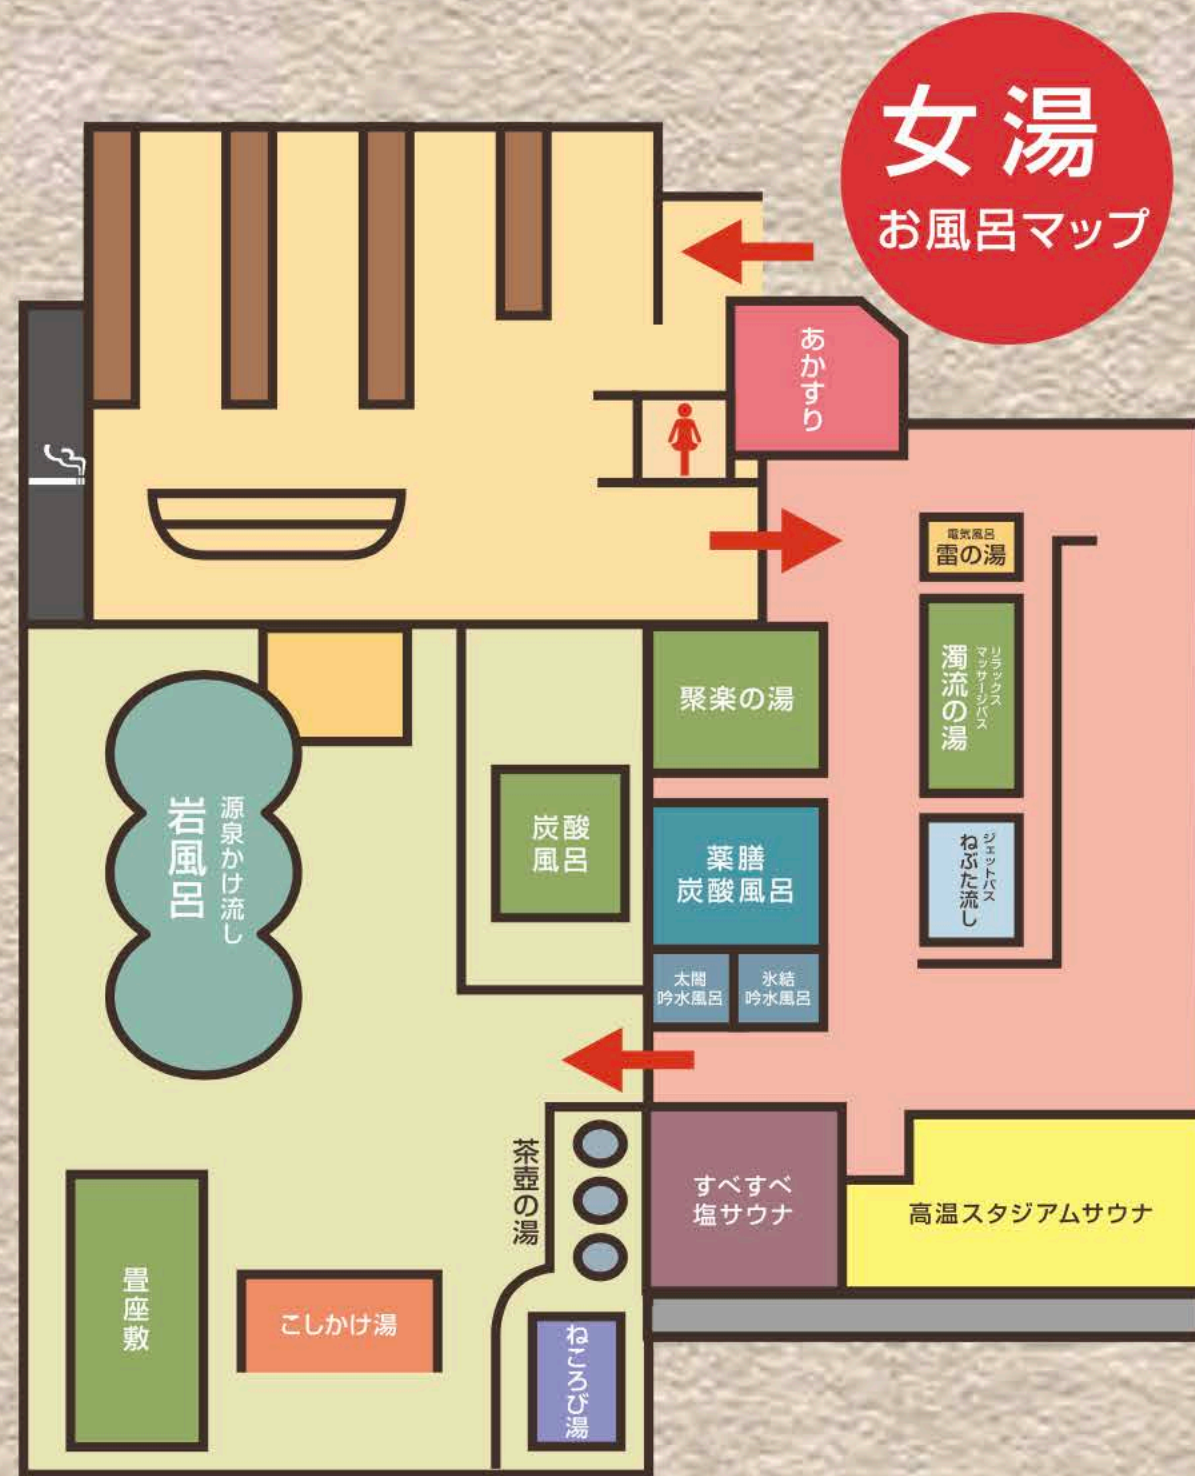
女湯
お風呂マップ

あかすり

電気風呂
雷の湯

リラックスマッサージバス
濁流の湯

ジェットバス
ねぶた流し

聚楽の湯

炭酸風呂

薬膳炭酸風呂

太閤吟水風呂

氷結吟水風呂

岩風呂
源泉かけ流し

茶壺の湯

すべすべ塩サウナ

高温スタジアムサウナ

畳座敷

こしかけ湯

ねころび湯